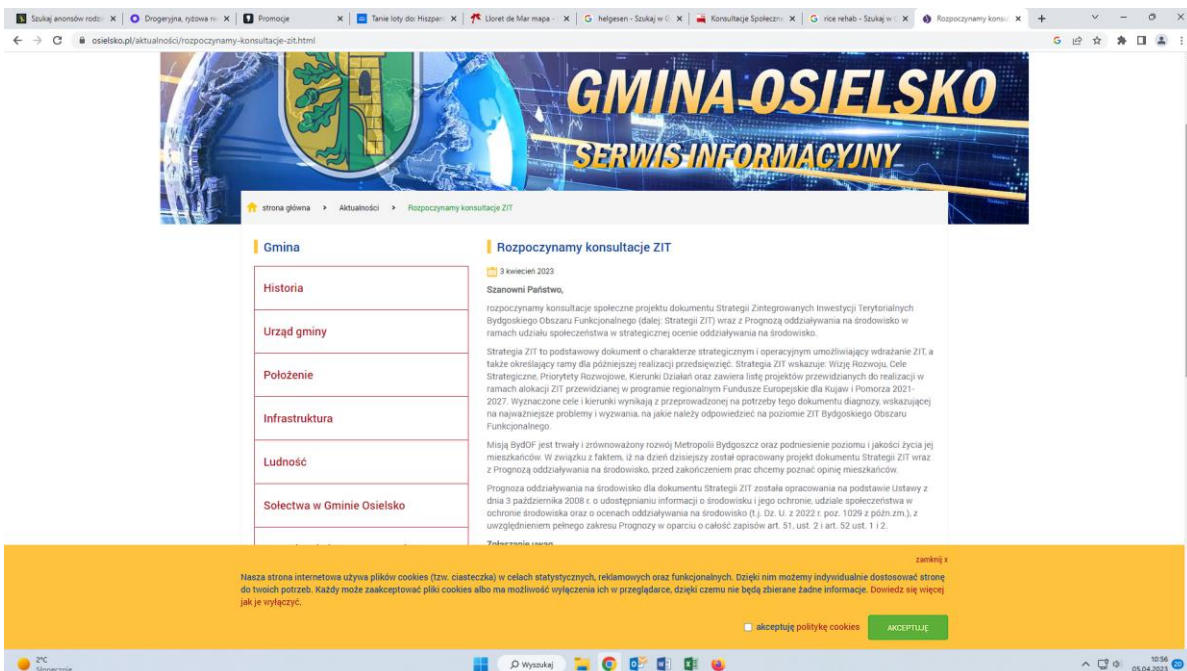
Szukaj anonsów rodz | Drogeryjna, ryżowa | Promocje | Tanie loty do: Hiszpan | Lloret de Mar mapa | helgesen - Szukaj w | Konsultacje Społeczn | rice rehab - Szukaj w | Rozpoczynamy konsu

osielsko.pl/aktualnosci/rozpoczynamy-konsultacje-zit.html

GMINA OSIELSKO
SERWIS INFORMACYJNY

strona główna > Aktualności > Rozpoczynamy konsultacje ZIT

Gmina

Historia

Urząd gminy

Położenie

Infrastruktura

Ludność

Sołectwa w Gminie Osielsko

Rozpoczynamy konsultacje ZIT

3 kwiecień 2023

Szanowni Państwo,

rozpoczynamy konsultacje społeczne projektu dokumentu Strategii Zintegrowanych Inwestycji Terytorialnych Bydgoskiego Obszaru Funkcjonalnego (dalej: Strategii ZIT) wraz z Prognozą oddziaływania na środowisko w ramach udziału społeczeństwa w strategicznej ocenie oddziaływania na środowisko.

Strategia ZIT to podstawowy dokument o charakterze strategicznym i operacyjnym umożliwiający wdrażanie ZIT, a także określający ramy dla późniejszej realizacji przedsięwzięć. Strategia ZIT wskazuje: Wizję Rozwoju, Cele Strategiczne, Priorytety Rozwojowe, Kierunki Działań oraz zawiera listę projektów przewidzianych do realizacji w ramach alokacji ZIT przewidzianej w programie regionalnym Fundusze Europejskie dla Kujaw i Pomorza 2021-2027. Wyznaczone cele i kierunki wynikają z przeprowadzonej na potrzeby tego dokumentu diagnozy, wskazującej na najważniejsze problemy i wyzwania, na jakie należy odpowiedzieć na poziomie ZIT Bydgoskiego Obszaru Funkcjonalnego.

Misją BydOF jest trwały i zrównoważony rozwój Metropolii Bydgoszcz oraz podniesienie poziomu i jakości życia jej mieszkańców. W związku z faktem, iż na dzień dzisiejszy został opracowany projekt dokumentu Strategii ZIT wraz z Prognozą oddziaływania na środowisko, przed zakończeniem prac chcemy poznać opinię mieszkańców.

Prognoza oddziaływania na środowisko dla dokumentu Strategii ZIT została opracowana na podstawie Ustawy z dnia 3 października 2008 r. o udostępnianiu informacji o środowisku i jego ochronie, udziale społeczeństwa w ochronie środowiska oraz o ocenach oddziaływania na środowisko (t.j. Dz. U. z 2022 r. poz. 1029 z późn.zm.), z uwzględnieniem pełnego zakresu Prognozy w oparciu o całość zapisów art. 51. ust. 2 i art. 52 ust. 1 i 2.

Zgłaszanie uwag

zamknij x

Nasza strona internetowa używa plików cookies (tzw. ciasteczka) w celach statystycznych, reklamowych oraz funkcjonalnych. Dzięki nim możemy indywidualnie dostosować stronę do twoich potrzeb. Każdy może zaakceptować pliki cookies albo ma możliwość wyłączenia ich w przeglądarce, dzięki czemu nie będą zbierane żadne informacje. Dowiedz się więcej jak je wyłączyć.

akceptuję politykę cookies   AKCEPTUJĘ

2°C Słonecznie   Wyszukaj   10:56 05.04.2023